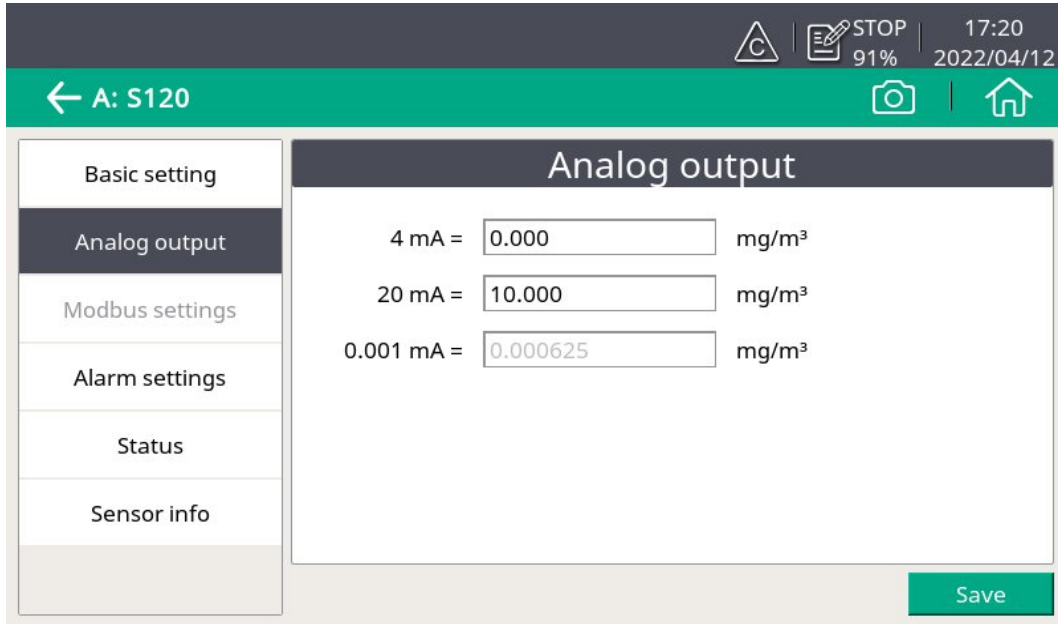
C STOP 91% 17:20 2022/04/12

← A: S120

Basic setting
Analog output
Modbus settings
Alarm settings
Status
Sensor info

Analog output

4 mA = 0.000 mg/m³
20 mA = 10.000 mg/m³
0.001 mA = 0.000625 mg/m³

Save